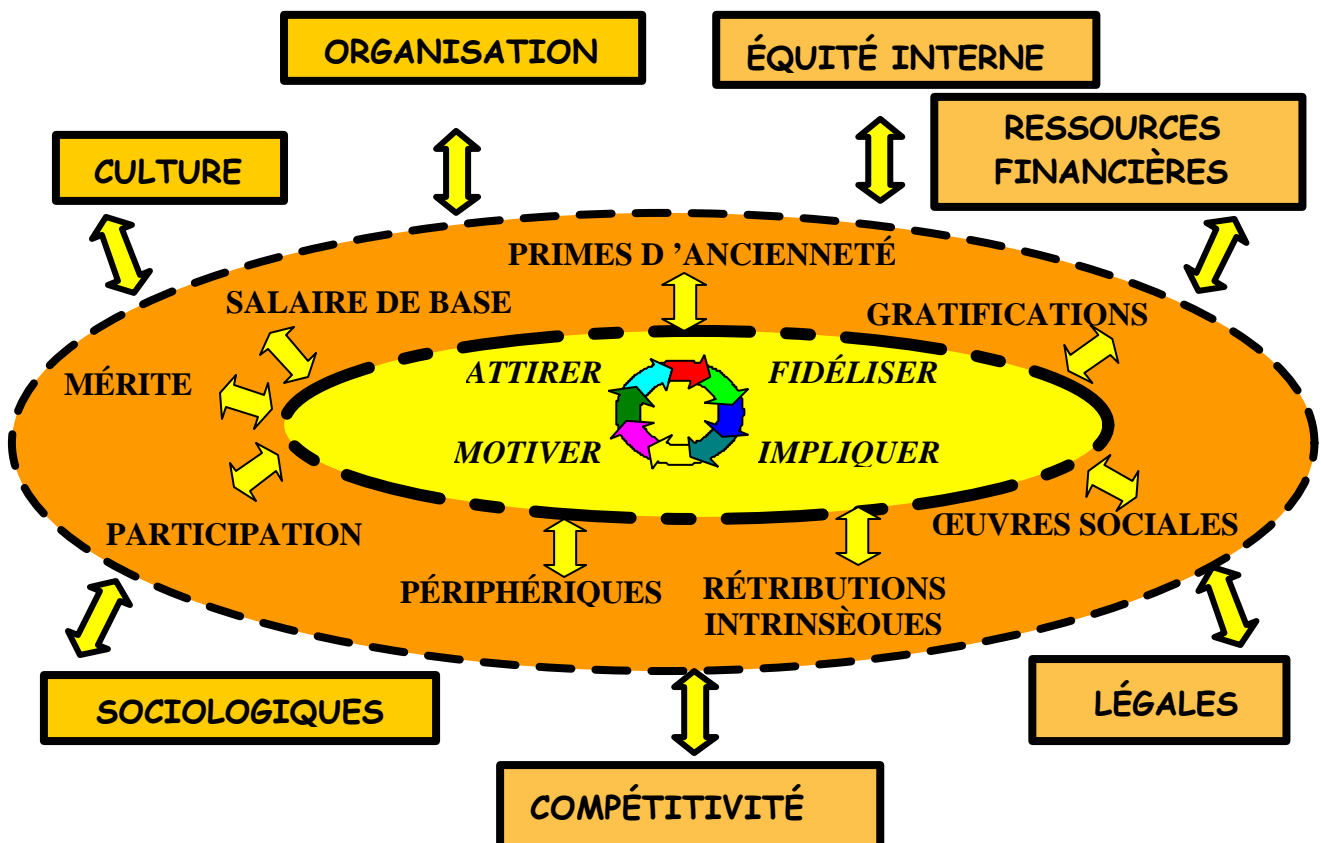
ORGANISATION

ÉQUITÉ INTERNE

RESSOURCES FINANCIÈRES

CULTURE

PRIMES D 'ANCIENNETÉ

SALAIRE DE BASE

GRATIFICATIONS

MÉRITE

ATTIRER

FIDÉLISER

MOTIVER

IMPLIQUER

PARTICIPATION

ŒUVRES SOCIALES

PÉRIPHÉRIQUES

RÉTRIBUTIONS INTRINSÈQUES

SOCIOLOGIQUES

LÉGALES

COMPÉTITIVITÉ